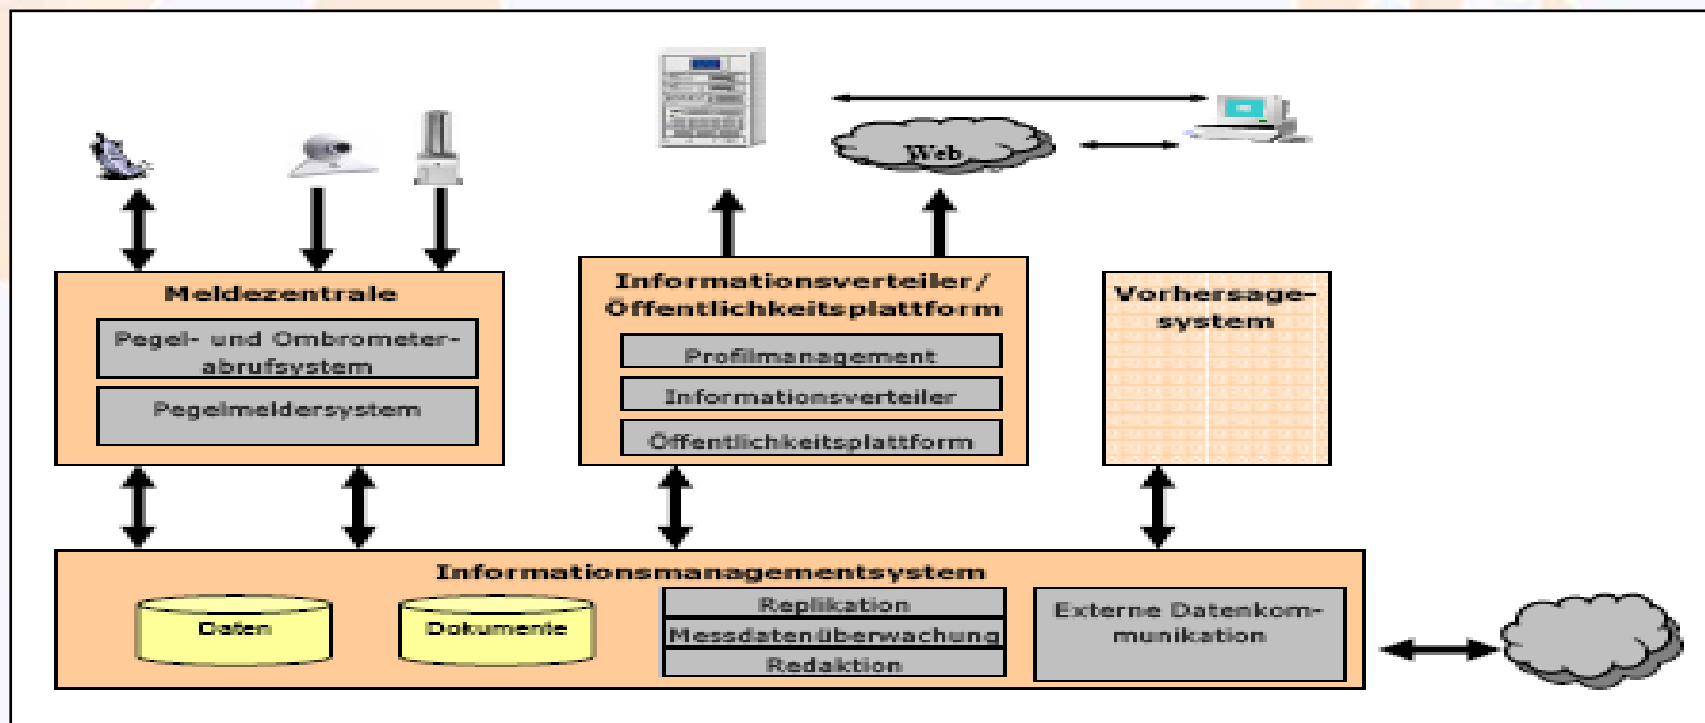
Web

Meldezentrale

Pegel- und Ombrometerabrufsystem

Pegelmeldersystem

Informationsverteiler/ Öffentlichkeitsplattform

Profilmanagement

Informationsverteiler

Öffentlichkeitsplattform

Vorhersagesystem

Informationsmanagementsystem

Daten

Dokumente

Replikation

Messdatenüberwachung

Redaktion

Externe Datenkommunikation